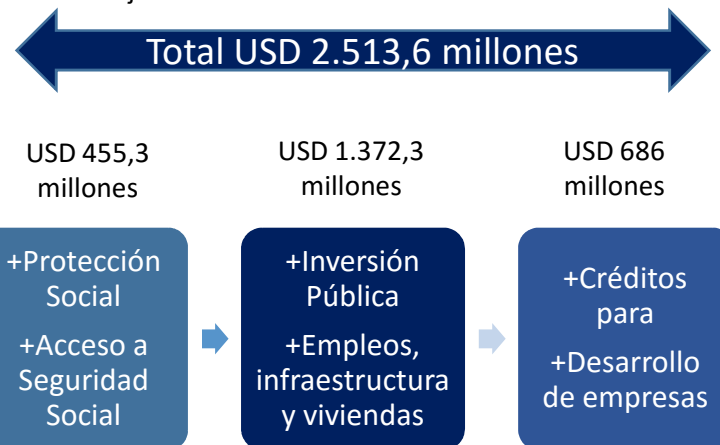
Total USD 2.513,6 millones

USD 455,3 millones

USD 1.372,3 millones

USD 686 millones

+Protección Social

+Acceso a Seguridad Social

+Inversión Pública

+Empleos, infraestructura y viviendas

+Créditos para

+Desarrollo de empresas